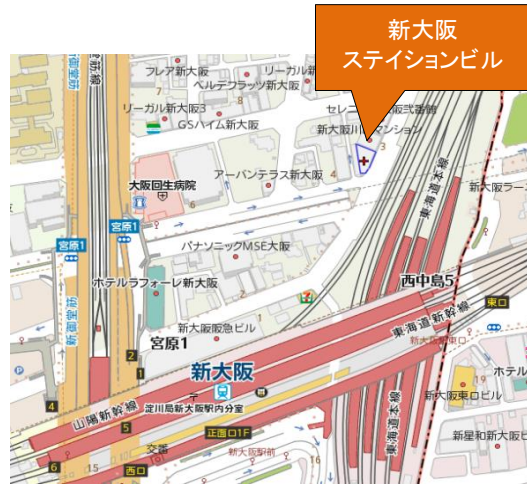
新大阪
ステイションビル

フレア新大阪
リーガル新大阪
ベルテラッツ新大阪
リーガル新大阪3
GSハイム新大阪
セレニテ新大阪弐番館
新大阪川マンション
大阪回生病院
アーバンテラス新大阪
宮原1
宮原1
パナソニックMSE大阪
ホテルラフォーレ新大阪
新大阪急ビル
宮原1
西中島5
東口
新大阪
淀川局新大阪駅内分室
正面口1F
西口
交番
新大阪駅前
東海道新幹線
東海道本線
山陽新幹線
新御堂筋
新大阪東口ビル
新星和新大阪ビル
新大阪ラー
ホテル
新大阪東口
2
4
5
6
15
3